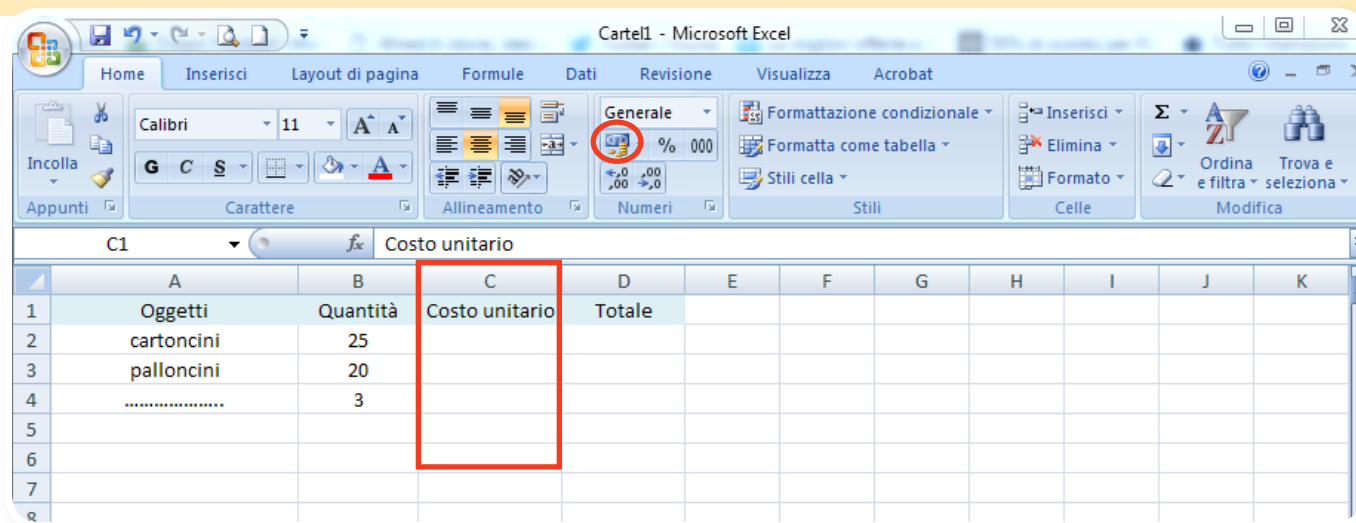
Cartel1 - Microsoft Excel

Home Inserisci Layout di pagina Formule Dati Revisione Visualizza Acrobat

Incolla
Appunti

Calibri 11
G C S
Carattere

Allineamento

Generale
% 000
Numeri

Formattazione condizionale
Formatta come tabella
Stili cella
Stili

Inserisci
Elimina
Formato
Celle

Σ
Ordina e filtra
Trova e seleziona
Modifica

C1 $f_x$ Costo unitario

| | A | B | C | D | E | F | G | H | I | J | K |
|---|---|---|---|---|---|---|---|---|---|---|---|
| 1 | Oggetti | Quantità | Costo unitario | Totale | | | | | | | |
| 2 | cartoncini | 25 | | | | | | | | | |
| 3 | palloncini | 20 | | | | | | | | | |
| 4 | ………………. | 3 | | | | | | | | | |
| 5 | | | | | | | | | | | |
| 6 | | | | | | | | | | | |
| 7 | | | | | | | | | | | |
| 8 | | | | | | | | | | | |